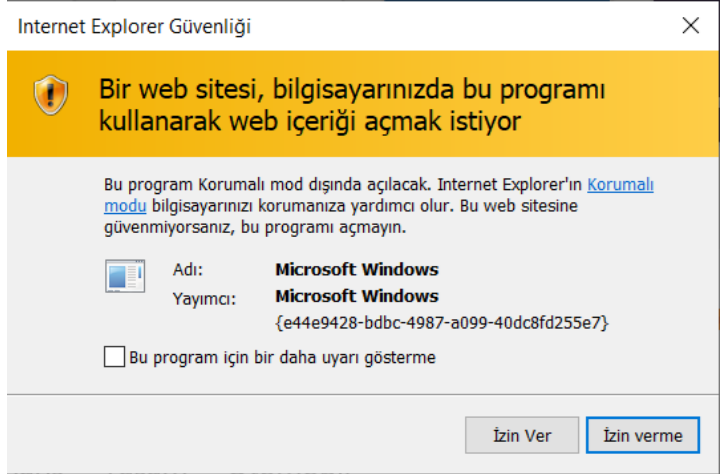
Internet Explorer Güvenliği

×

Bir web sitesi, bilgisayarınızda bu programı kullanarak web içeriği açmak istiyor

Bu program Korumalı mod dışında açılacak. Internet Explorer'ın Korumalı modu bilgisayarınızı korumanıza yardımcı olur. Bu web sitesine güvenmiyorsanız, bu programı açmayın.

Adı: Microsoft Windows
Yayımcı: Microsoft Windows
{e44e9428-bdbc-4987-a099-40dc8fd255e7}

Bu program için bir daha uyarı gösterme

İzin Ver

İzin verme